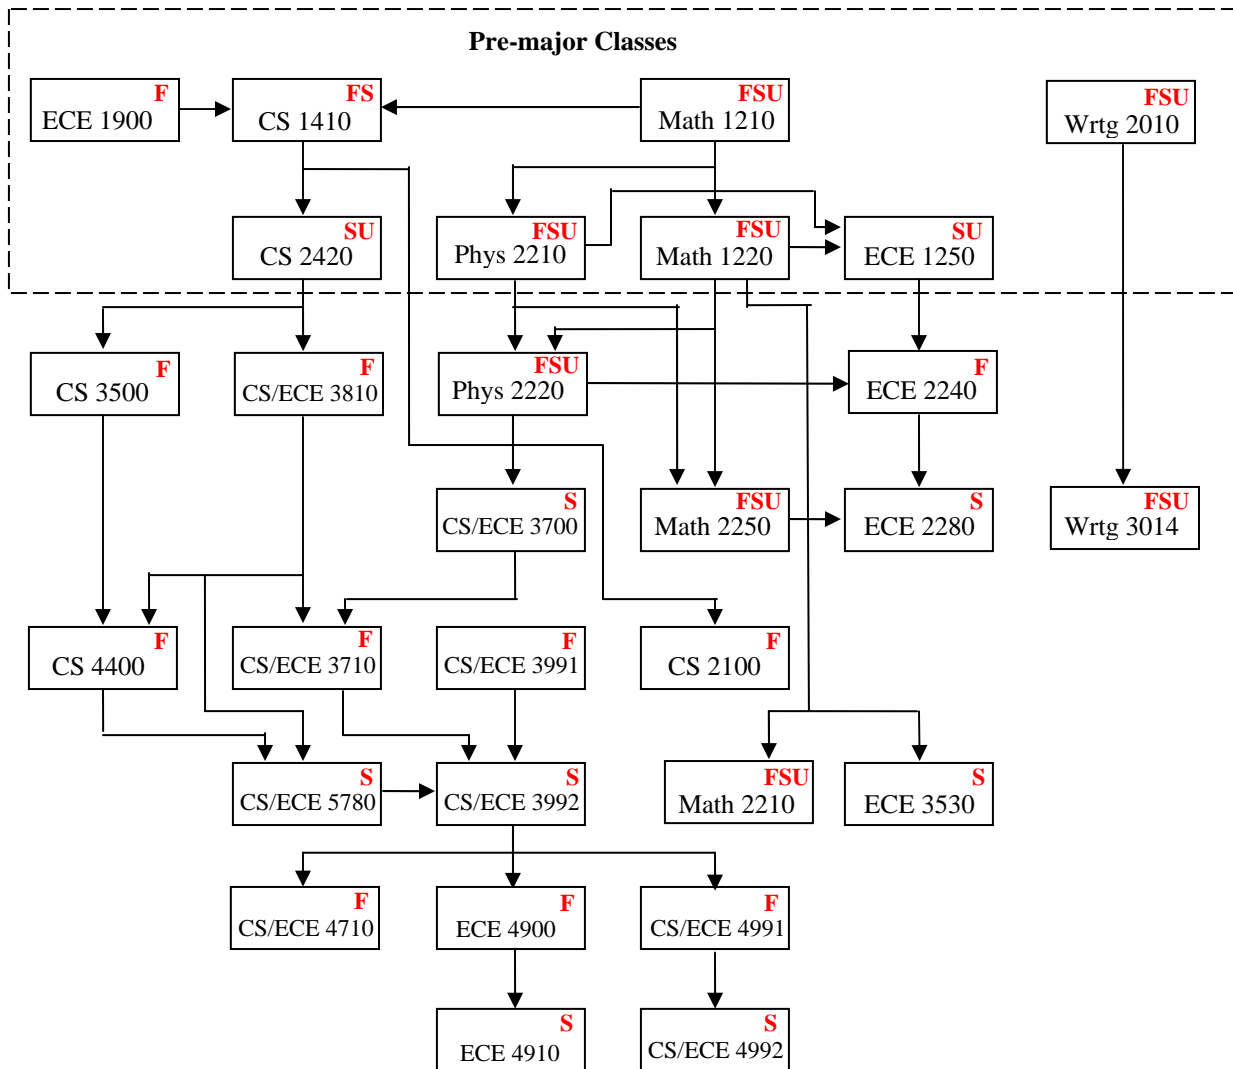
Pre-major Classes

F
ECE 1900

FS
CS 1410

FSU
Math 1210

FSU
Wrtg 2010

SU
CS 2420

FSU
Phys 2210

FSU
Math 1220

SU
ECE 1250

F
CS 3500

F
CS/ECE 3810

FSU
Phys 2220

F
ECE 2240

S
CS/ECE 3700

FSU
Math 2250

S
ECE 2280

FSU
Wrtg 3014

F
CS 4400

F
CS/ECE 3710

F
CS/ECE 3991

F
CS 2100

S
CS/ECE 5780

S
CS/ECE 3992

FSU
Math 2210

S
ECE 3530

F
CS/ECE 4710

F
ECE 4900

F
CS/ECE 4991

S
ECE 4910

S
CS/ECE 4992